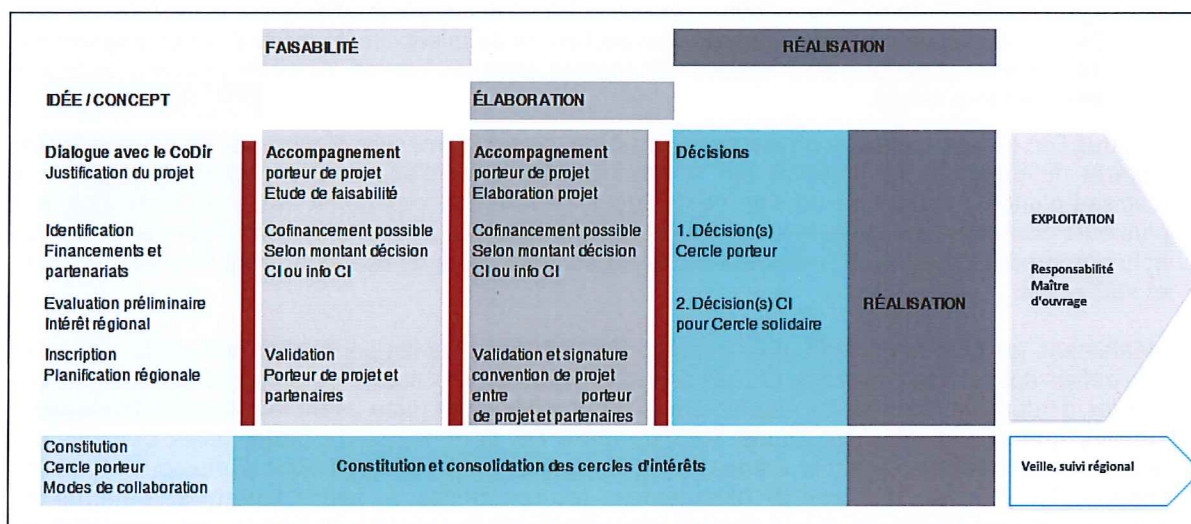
FAISABILITÉ

RÉALISATION

IDÉE / CONCEPT

ÉLABORATION

Dialogue avec le CoDir
Justification du projet

Identification
Financements et partenariats

Evaluation préliminaire
Intérêt régional

Inscription
Planification régionale

Accompagnement
porteur de projet
Etude de faisabilité

Cofinancement possible
Selon montant décision CI ou info CI

Validation
Porteur de projet et partenaires

Accompagnement
porteur de projet
Elaboration projet

Cofinancement possible
Selon montant décision CI ou info CI

Validation et signature convention de projet entre porteur de projet et partenaires

Décisions

1. Décision(s)
Cercle porteur

2. Décision(s) CI
pour Cercle solidaire

RÉALISATION

EXPLOITATION

Responsabilité
Maître d'ouvrage

Constitution
Cercle porteur
Modes de collaboration

Constitution et consolidation des cercles d'intérêts

Veille, suivi régional